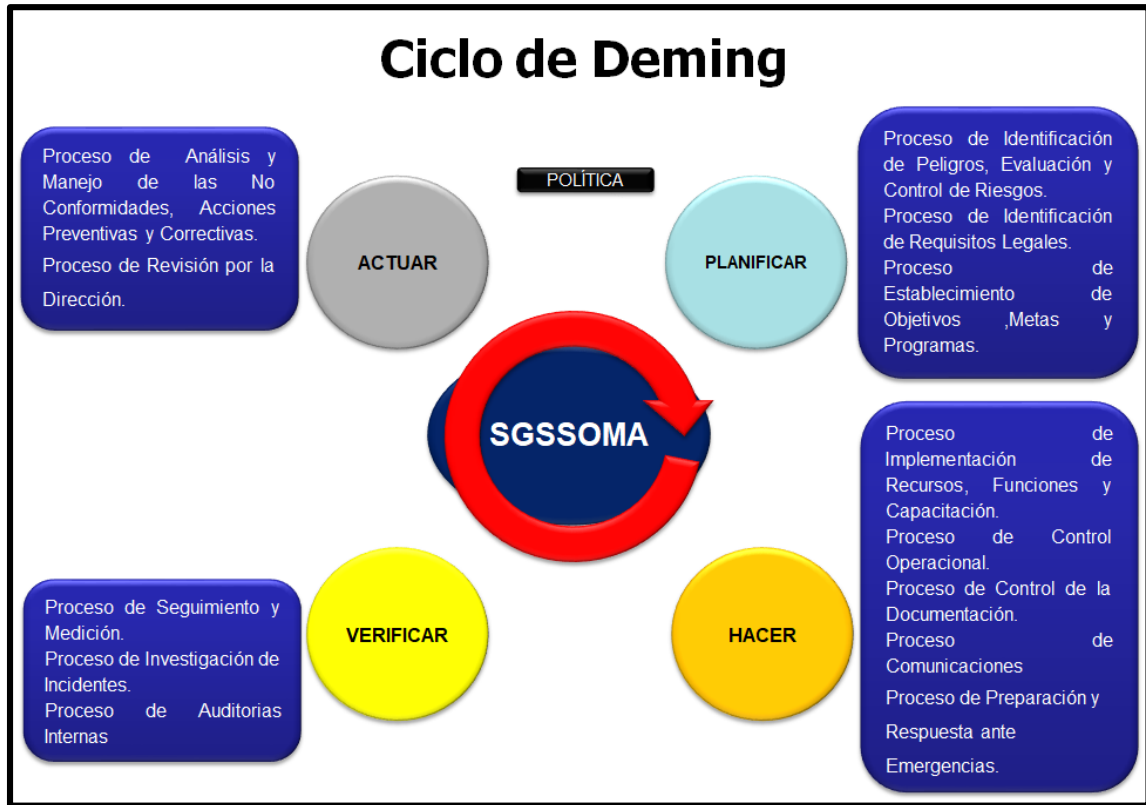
Ciclo de Deming

Proceso de Análisis y Manejo de las No Conformidades, Acciones Preventivas y Correctivas.
Proceso de Revisión por la Dirección.

POLÍTICA

Proceso de Identificación de Peligros, Evaluación y Control de Riesgos.
Proceso de Identificación de Requisitos Legales.
Proceso de Establecimiento de Objetivos ,Metas y Programas.

ACTUAR

PLANIFICAR

SGSSOMA

Proceso de Implementación de Recursos, Funciones y Capacitación.
Proceso de Control Operacional.
Proceso de Control de la Documentación.
Proceso de Comunicaciones
Proceso de Preparación y Respuesta ante Emergencias.

Proceso de Seguimiento y Medición.
Proceso de Investigación de Incidentes.
Proceso de Auditorias Internas

VERIFICAR

HACER